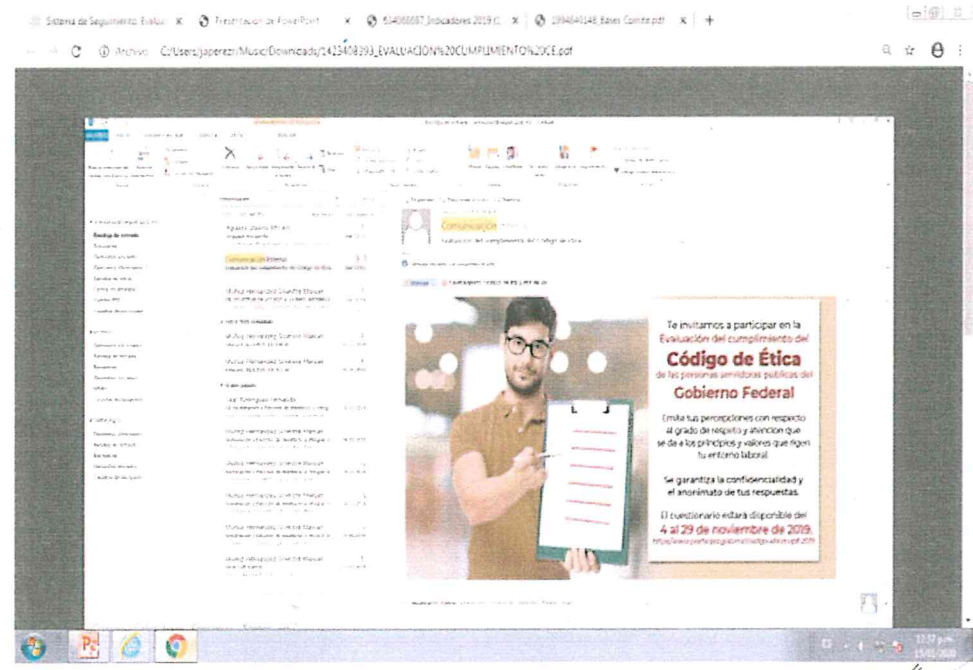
Sistema de Seguimiento Evalua ×   Presentación de PowerPoint ×   1534066697_Indicadores 2019.C ×   1394640148_Bases Comité.pdf ×   +

Archivo   C:/Users/japerezr/Music/Downloads/1413408393_EVALUACION%20CUMPLIMIENTO%20CE.pdf

Comunicación Interna

Evaluación del cumplimiento del Código de Ética

Te invitamos a participar en la Evaluación del cumplimiento del

Código de Ética

de las personas servidoras públicas del

Gobierno Federal

Emite tus percepciones con respecto al grado de respeto y atención que se da a los principios y valores que rigen tu entorno laboral.

Se garantiza la confidencialidad y el anonimato de tus respuestas.

El cuestionario estará disponible del

4 al 29 de noviembre de 2019.

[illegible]

12:57 p.m.
15/01/2020